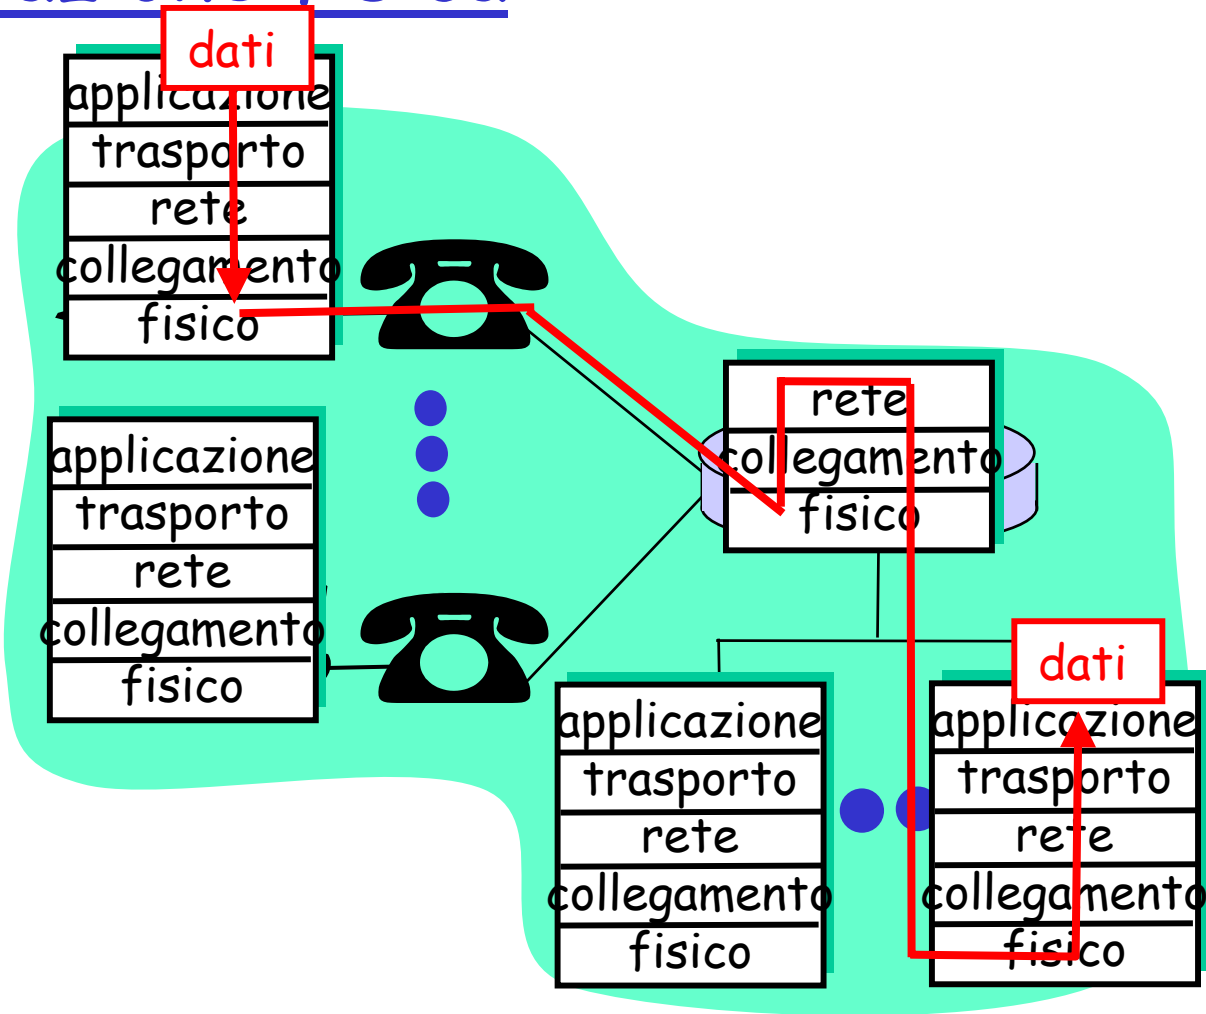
dati
applicazione
trasporto
rete
collegamento
fisico

applicazione
trasporto
rete
collegamento
fisico

rete
collegamento
fisico

dati

applicazione
trasporto
rete
collegamento
fisico

applicazione
trasporto
rete
collegamento
fisico